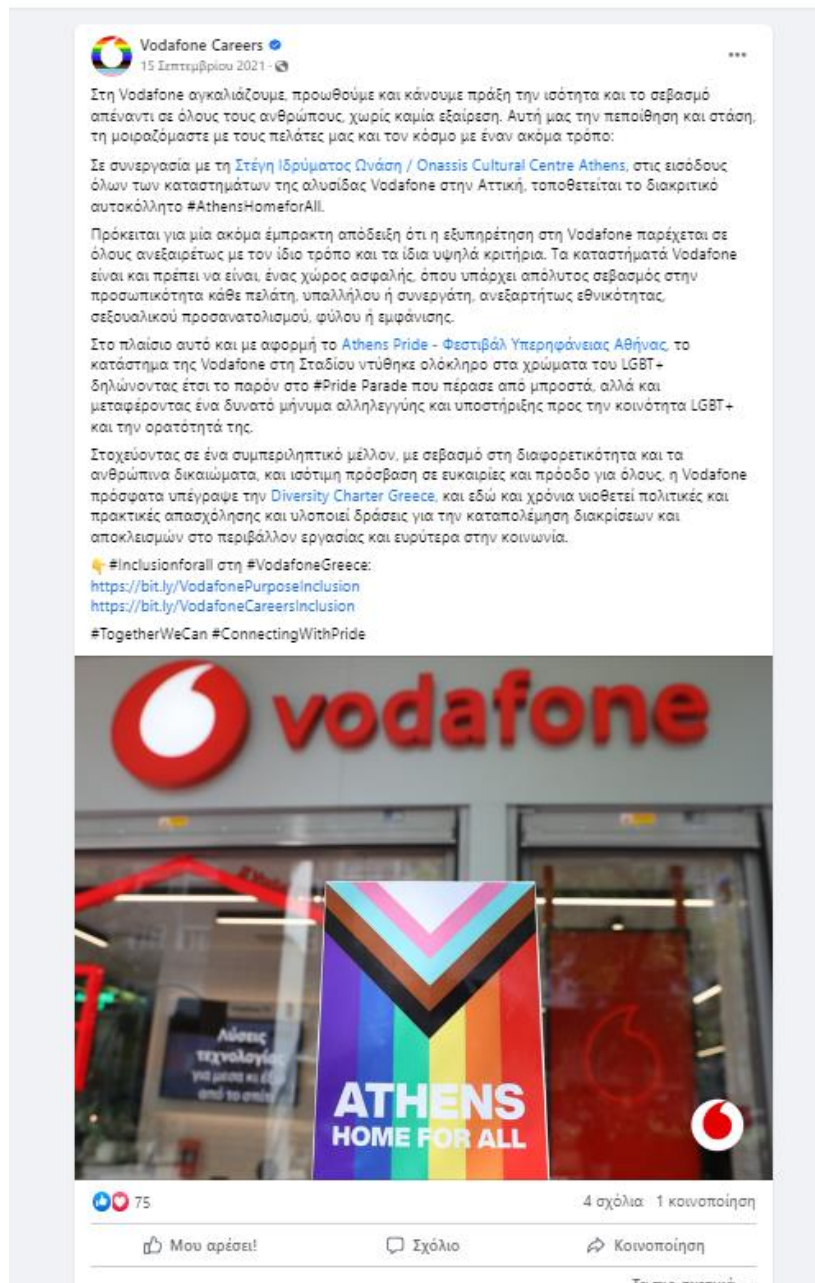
Vodafone Careers
15 Σεπτεμβρίου 2021 ·

Στη Vodafone αγκαλιάζουμε, προωθούμε και κάνουμε πράξη την ισότητα και το σεβασμό απέναντι σε όλους τους ανθρώπους, χωρίς καμία εξαίρεση. Αυτή μας την πεποίθηση και στάση, τη μοιραζόμαστε με τους πελάτες μας και τον κόσμο με έναν ακόμα τρόπο:

Σε συνεργασία με τη Στέγη Ιδρύματος Ωνάση / Onassis Cultural Centre Athens, στις εισόδους όλων των καταστημάτων της αλυσίδας Vodafone στην Αττική, τοποθετείται το διακριτικό αυτοκόλλητο #AthensHomeforAll.

Πρόκειται για μία ακόμα έμπρακτη απόδειξη ότι η εξυπηρέτηση στη Vodafone παρέχεται σε όλους ανεξαιρέτως με τον ίδιο τρόπο και τα ίδια υψηλά κριτήρια. Τα καταστήματά Vodafone είναι και πρέπει να είναι, ένας χώρος ασφαλής, όπου υπάρχει απόλυτος σεβασμός στην προσωπικότητα κάθε πελάτη, υπαλλήλου ή συνεργάτη, ανεξαρτήτως εθνικότητας, σεξουαλικού προσανατολισμού, φύλου ή εμφάνισης.

Στο πλαίσιο αυτό και με αφορμή το Athens Pride - Φεστιβάλ Υπερηφάνειας Αθήνας, το κατάστημα της Vodafone στη Σταδίου ντύθηκε ολόκληρο στα χρώματα του LGBT+ δηλώνοντας έτσι το παρών στο #Pride Parade που πέρασε από μπροστά, αλλά και μεταφέροντας ένα δυνατό μήνυμα αλληλεγγύης και υποστήριξης προς την κοινότητα LGBT+ και την ορατότητά της.

Στοχεύοντας σε ένα συμπεριληπτικό μέλλον, με σεβασμό στη διαφορετικότητα και τα ανθρώπινα δικαιώματα, και ισότιμη πρόσβαση σε ευκαιρίες και πρόοδο για όλους, η Vodafone πρόσφατα υπέγραψε την Diversity Charter Greece, και εδώ και χρόνια υιοθετεί πολιτικές και πρακτικές απασχόλησης και υλοποιεί δράσεις για την καταπολέμηση διακρίσεων και αποκλεισμών στο περιβάλλον εργασίας και ευρύτερα στην κοινωνία.

👇 #Inclusionforall στη #VodafoneGreece:
https://bit.ly/VodafonePurposeInclusion
https://bit.ly/VodafoneCareersInclusion

#TogetherWeCan #ConnectingWithPride

vodafone

Λύσεις τεχνολογίας για μεσα κι έξω από το σπίτι

ATHENS
HOME FOR ALL

75
4 σχόλια 1 κοινοποίηση
Μου αρέσει!
Σχόλιο
Κοινοποίηση